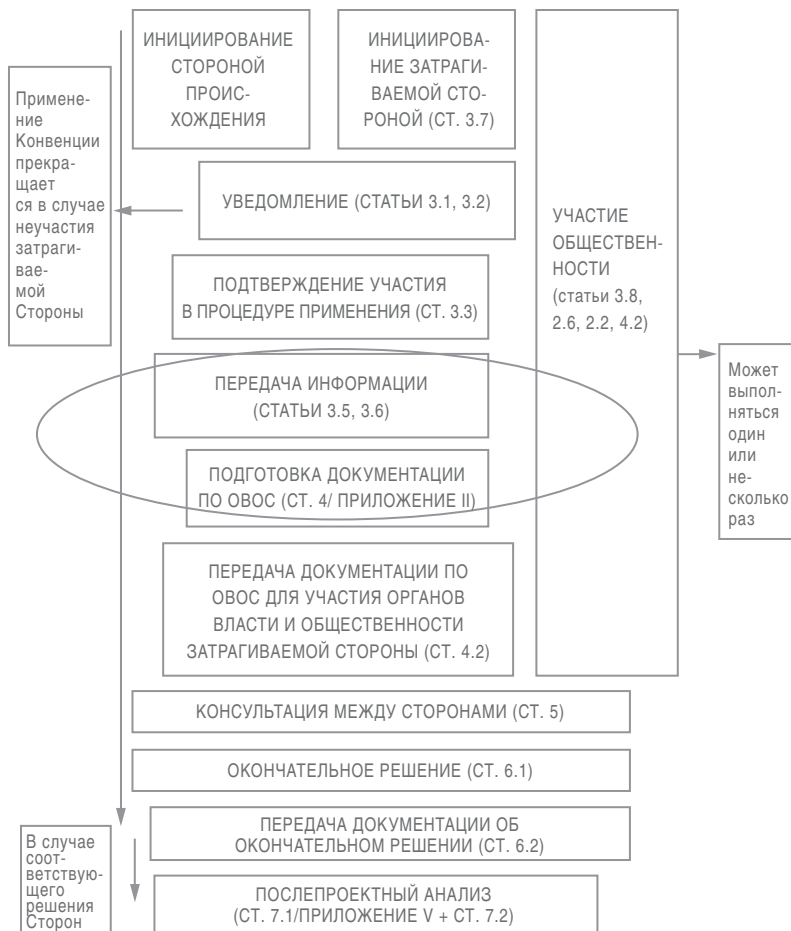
ИНИЦИИРОВАНИЕ СТОРОНОЙ ПРОИСХОЖДЕНИЯ

ИНИЦИИРОВАНИЕ ЗАТРАГИВАЕМОЙ СТОРОНОЙ (СТ. 3.7)

Применение Конвенции прекращается в случае неучастия затрагиваемой Стороны

УВЕДОМЛЕНИЕ (СТАТЬИ 3.1, 3.2)

УЧАСТИЕ ОБЩЕСТВЕННОСТИ (статьи 3.8, 2.6, 2.2, 4.2)

ПОДТВЕРЖДЕНИЕ УЧАСТИЯ В ПРОЦЕДУРЕ ПРИМЕНЕНИЯ (СТ. 3.3)

ПЕРЕДАЧА ИНФОРМАЦИИ (СТАТЬИ 3.5, 3.6)

Может выполняться один или несколько раз

ПОДГОТОВКА ДОКУМЕНТАЦИИ ПО ОВОС (СТ. 4/ ПРИЛОЖЕНИЕ II)

ПЕРЕДАЧА ДОКУМЕНТАЦИИ ПО ОВОС ДЛЯ УЧАСТИЯ ОРГАНОВ ВЛАСТИ И ОБЩЕСТВЕННОСТИ ЗАТРАГИВАЕМОЙ СТОРОНЫ (СТ. 4.2)

КОНСУЛЬТАЦИЯ МЕЖДУ СТОРОНАМИ (СТ. 5)

ОКОНЧАТЕЛЬНОЕ РЕШЕНИЕ (СТ. 6.1)

ПЕРЕДАЧА ДОКУМЕНТАЦИИ ОБ ОКОНЧАТЕЛЬНОМ РЕШЕНИИ (СТ. 6.2)

В случае соответствующего решения Сторон

ПОСЛЕПРОЕКТНЫЙ АНАЛИЗ (СТ. 7.1/ПРИЛОЖЕНИЕ V + СТ. 7.2)